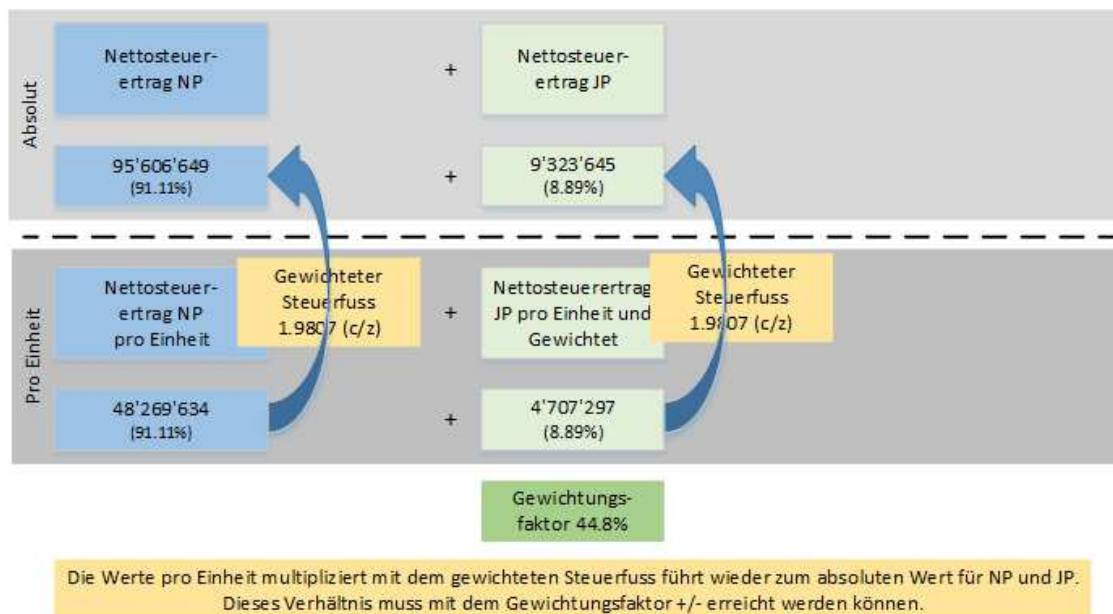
Absolut

Nettosteuerertrag NP

+

Nettosteuerertrag JP

95'606'649
(91.11%)

+

9'323'645
(8.89%)

Pro Einheit

Nettosteuerertrag NP pro Einheit

Gewichteter Steuerfuss 1.9807 (c/z)

+

Nettosteuerertrag JP pro Einheit und Gewichtet

Gewichteter Steuerfuss 1.9807 (c/z)

48'269'634
(91.11%)

+

4'707'297
(8.89%)

Gewichtungsfaktor 44.8%

Die Werte pro Einheit multipliziert mit dem gewichteten Steuerfuss führt wieder zum absoluten Wert für NP und JP. Dieses Verhältnis muss mit dem Gewichtungsfaktor +/- erreicht werden können.